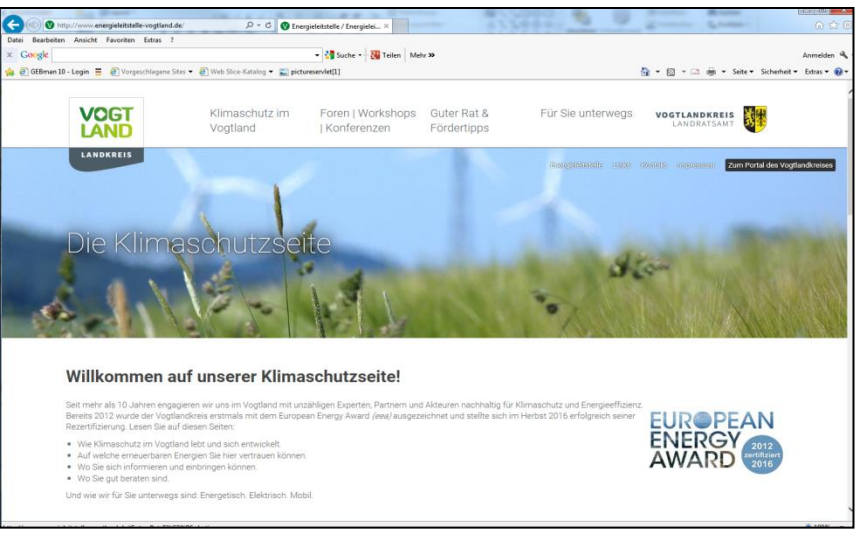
http://www.energieleitstelle-vogtland.de/ Energieleitstelle / Energielei... ×

Datei Bearbeiten Ansicht Favoriten Extras ?

Google Suche Teilen Mehr » Anmelden

GEBman 10 - Login Vorgeschlagene Sites Web Slice-Katalog pictureservlet[1] Seite Sicherheit Extras

VOGT LAND LANDKREIS

Klimaschutz im Vogtland

Foren | Workshops | Konferenzen

Guter Rat & Fördertipps

Für Sie unterwegs

VOGTLANDKREIS LANDRATSAMT

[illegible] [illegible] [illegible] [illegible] Zum Portal des Vogtlandkreises

Die Klimaschutzseite

Willkommen auf unserer Klimaschutzseite!

Seit mehr als 10 Jahren engagieren wir uns im Vogtland mit unzähligen Experten, Partnern und Akteuren nachhaltig für Klimaschutz und Energieeffizienz. Bereits 2012 wurde der Vogtlandkreis erstmals mit dem European Energy Award (eea) ausgezeichnet und stellte sich im Herbst 2016 erfolgreich seiner Rezertifizierung. Lesen Sie auf diesen Seiten:

- Wie Klimaschutz im Vogtland lebt und sich entwickelt.
- Auf welche erneuerbaren Energien Sie hier vertrauen können.
- Wo Sie sich informieren und einbringen können.
- Wo Sie gut beraten sind.

Und wie wir für Sie unterwegs sind: Energetisch. Elektrisch. Mobil.

EUROPEAN ENERGY AWARD 2012 zertifiziert 2016